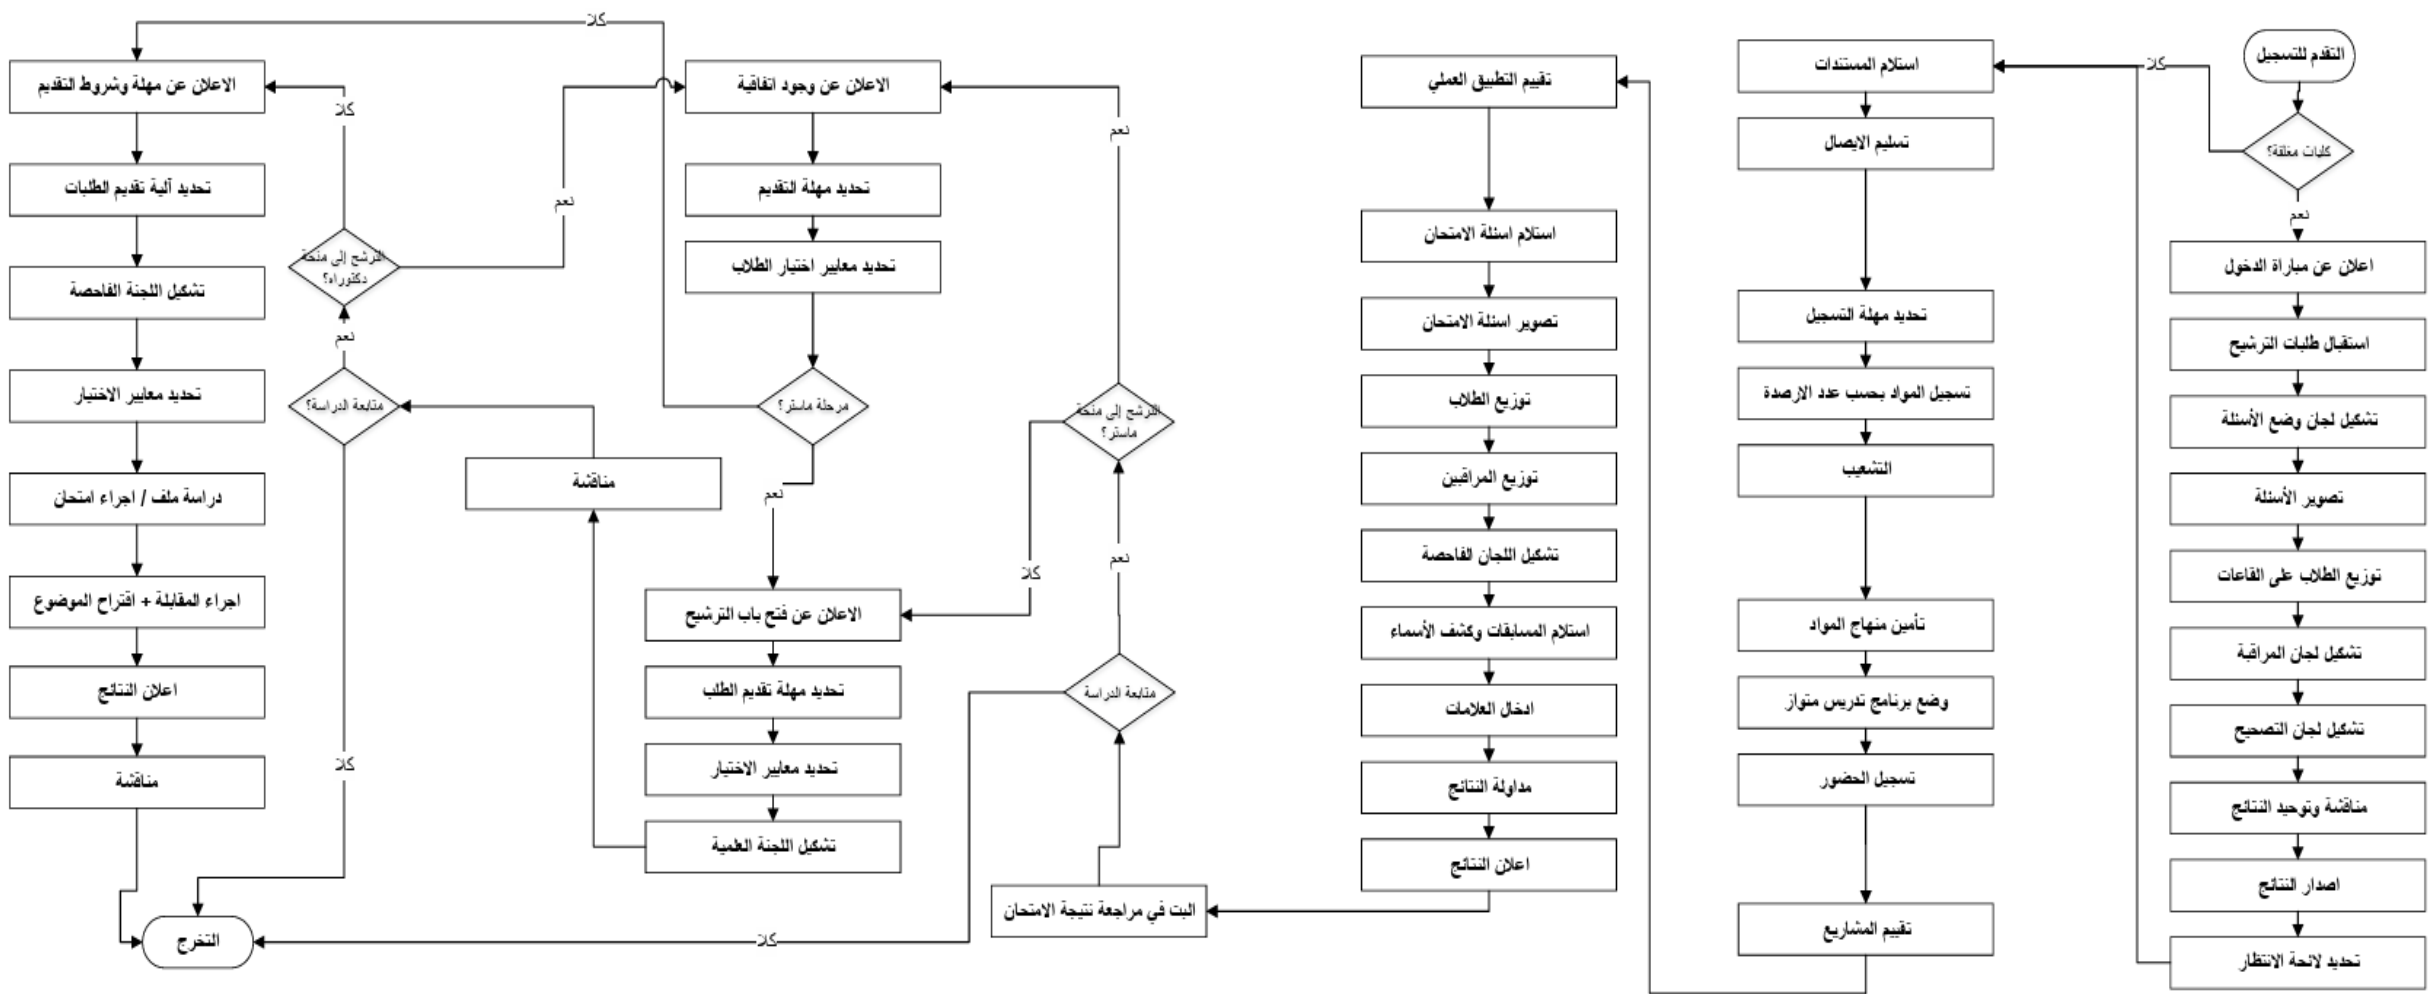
التقدم للتسجيل
كليات مغلقة؟
كلا
نعم
اعلان عن مباراة الدخول
استقبال طلبات الترشيح
تشكيل لجان وضع الأسئلة
تصوير الأسئلة
توزيع الطلاب على القاعات
تشكيل لجان المراقبة
تشكيل لجان التصحيح
مناقشة وتوحيد النتائج
اصدار النتائج
تحديد لائحة الانتظار

استلام المستندات
تسليم الايصال
تحديد مهلة التسجيل
تسجيل المواد بحسب عدد الارصدة
التشعيب
تأمين منهاج المواد
وضع برنامج تدريس متواز
تسجيل الحضور
تقييم المشاريع

تقييم التطبيق العملي
استلام اسئلة الامتحان
تصوير اسئلة الامتحان
توزيع الطلاب
توزيع المراقبين
تشكيل اللجان الفاحصة
استلام المسابقات وكشف الأسماء
ادخال العلامات
مداولة النتائج
اعلان النتائج

البت في مراجعة نتيجة الامتحان
متابعة الدراسة
نعم
كلا
الترشح إلى منحة ماستر؟
نعم
كلا

الاعلان عن وجود اتفاقية
تحديد مهلة التقديم
تحديد معايير اختيار الطلاب
مرحلة ماستر؟
نعم
كلا
الاعلان عن فتح باب الترشيح
تحديد مهلة تقديم الطلب
تحديد معايير الاختيار
تشكيل اللجنة العلمية
مناقشة

متابعة الدراسة؟
نعم
كلا
الترشح إلى منحة دكتوراه؟
نعم
كلا

الاعلان عن مهلة وشروط التقديم
تحديد آلية تقديم الطلبات
تشكيل اللجنة الفاحصة
تحديد معايير الاختيار
دراسة ملف / اجراء امتحان
اجراء المقابلة + اقتراح الموضوع
اعلان النتائج
مناقشة
التخرج